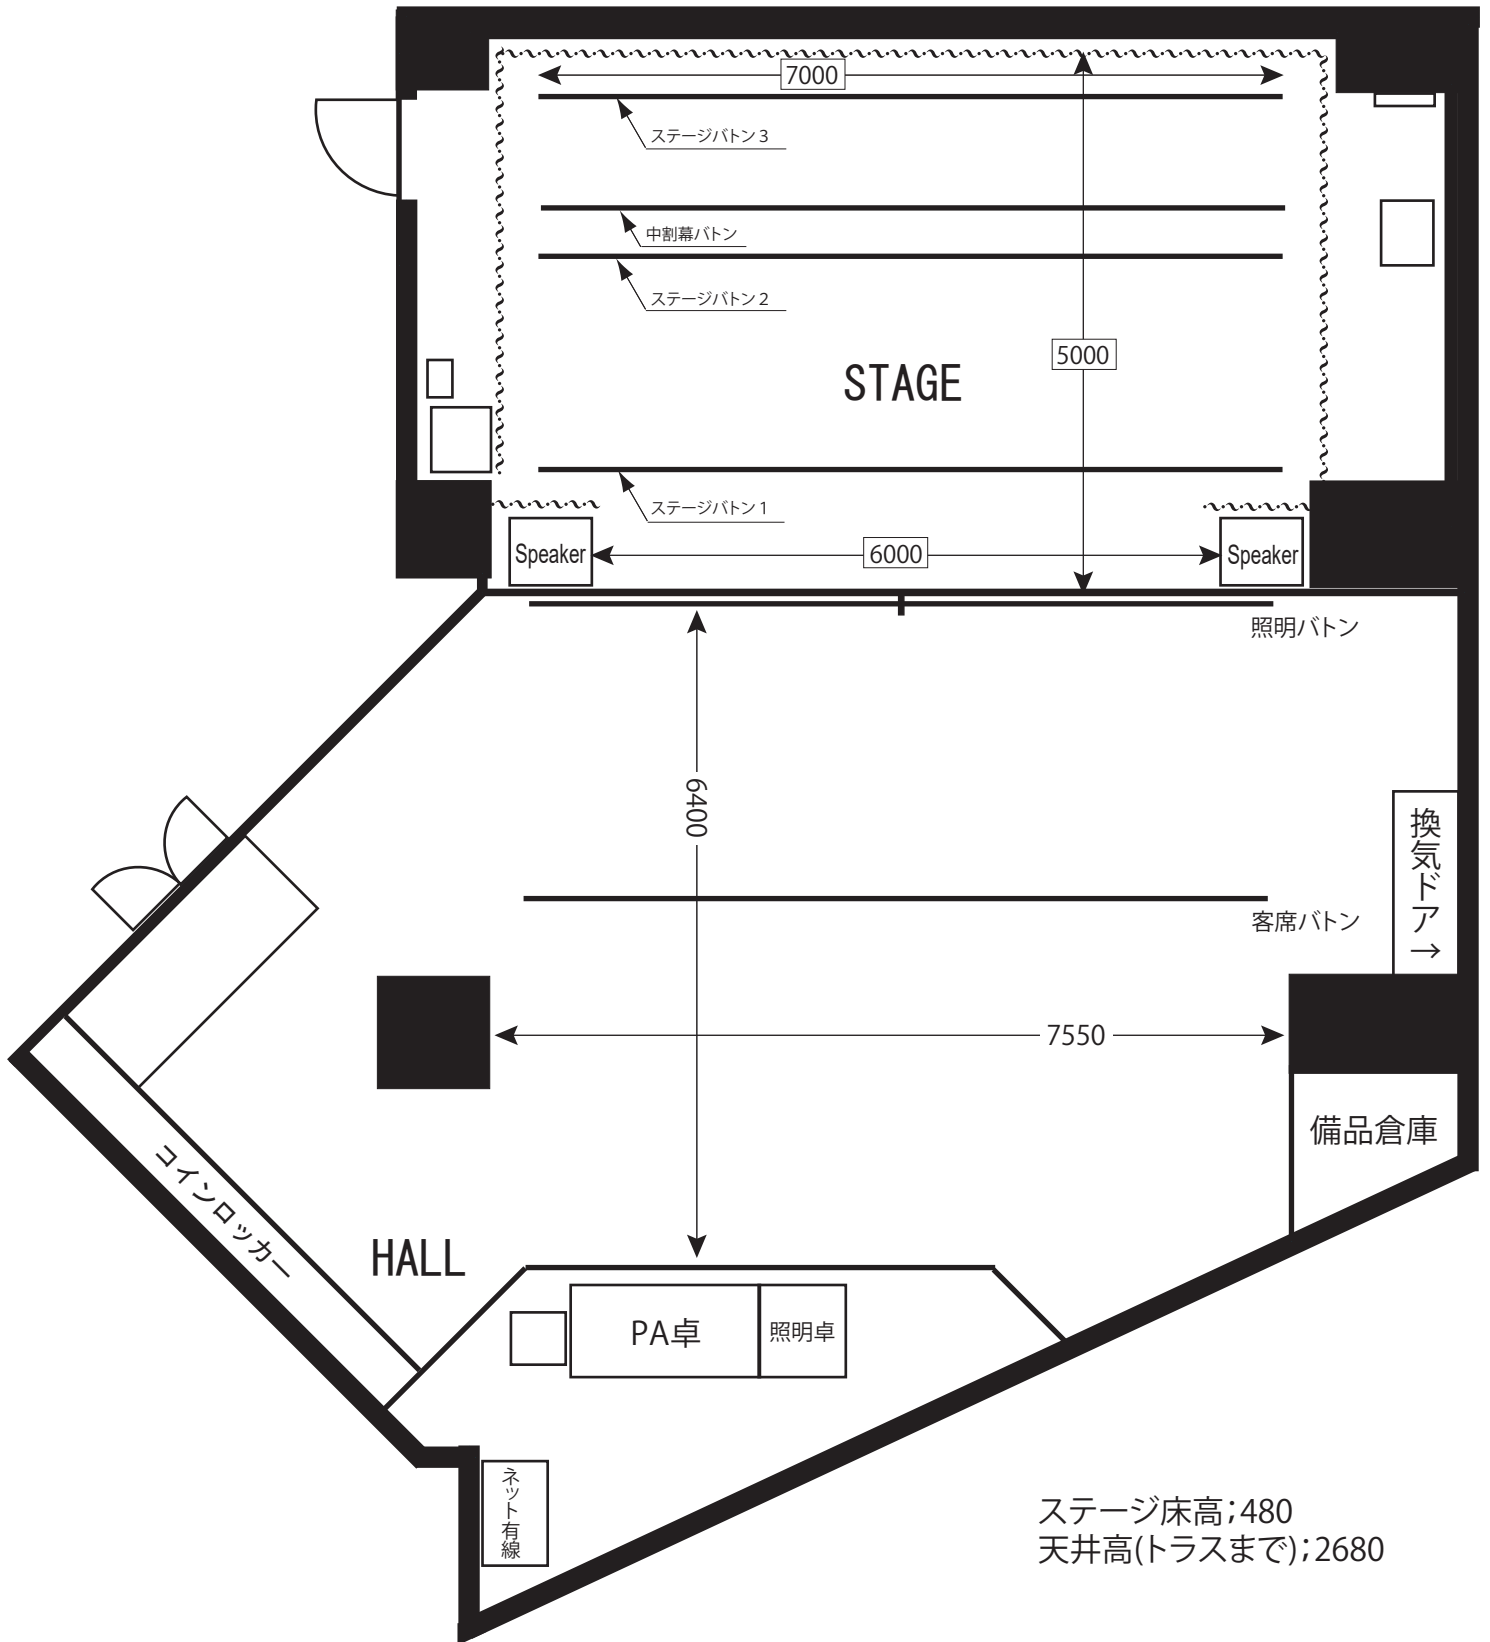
7000

ステージバトン3

中割幕バトン

ステージバトン2

5000

STAGE

ステージバトン1

Speaker

6000

Speaker

照明バトン

6400

換気ドア→

客席バトン

7550

備品倉庫

コインロッカー

HALL

PA卓

照明卓

ネット有線

ステージ床高;480
天井高(トラスまで);2680